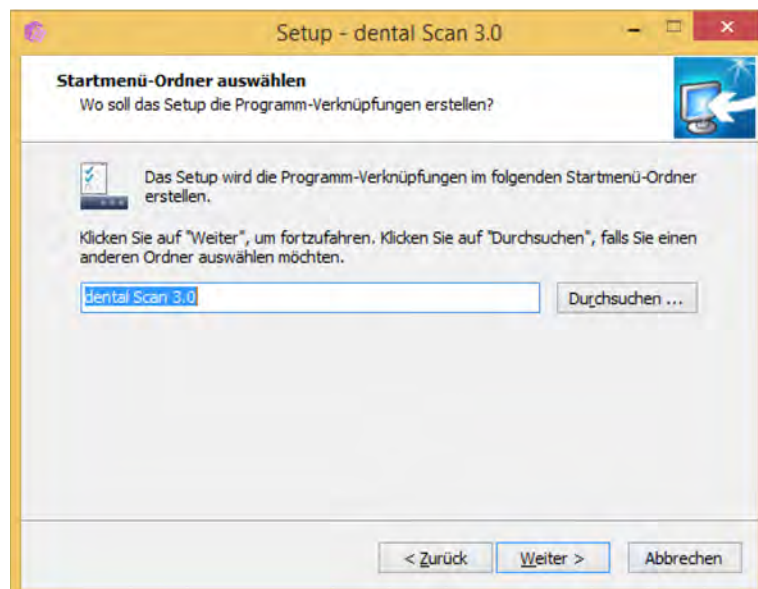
Setup - dental Scan 3.0

Startmenü-Ordner auswählen
Wo soll das Setup die Programm-Verknüpfungen erstellen?

Das Setup wird die Programm-Verknüpfungen im folgenden Startmenü-Ordner erstellen.

Klicken Sie auf "Weiter", um fortzufahren. Klicken Sie auf "Durchsuchen", falls Sie einen anderen Ordner auswählen möchten.

dental Scan 3.0

Durchsuchen ...

< Zurück

Weiter >

Abbrechen